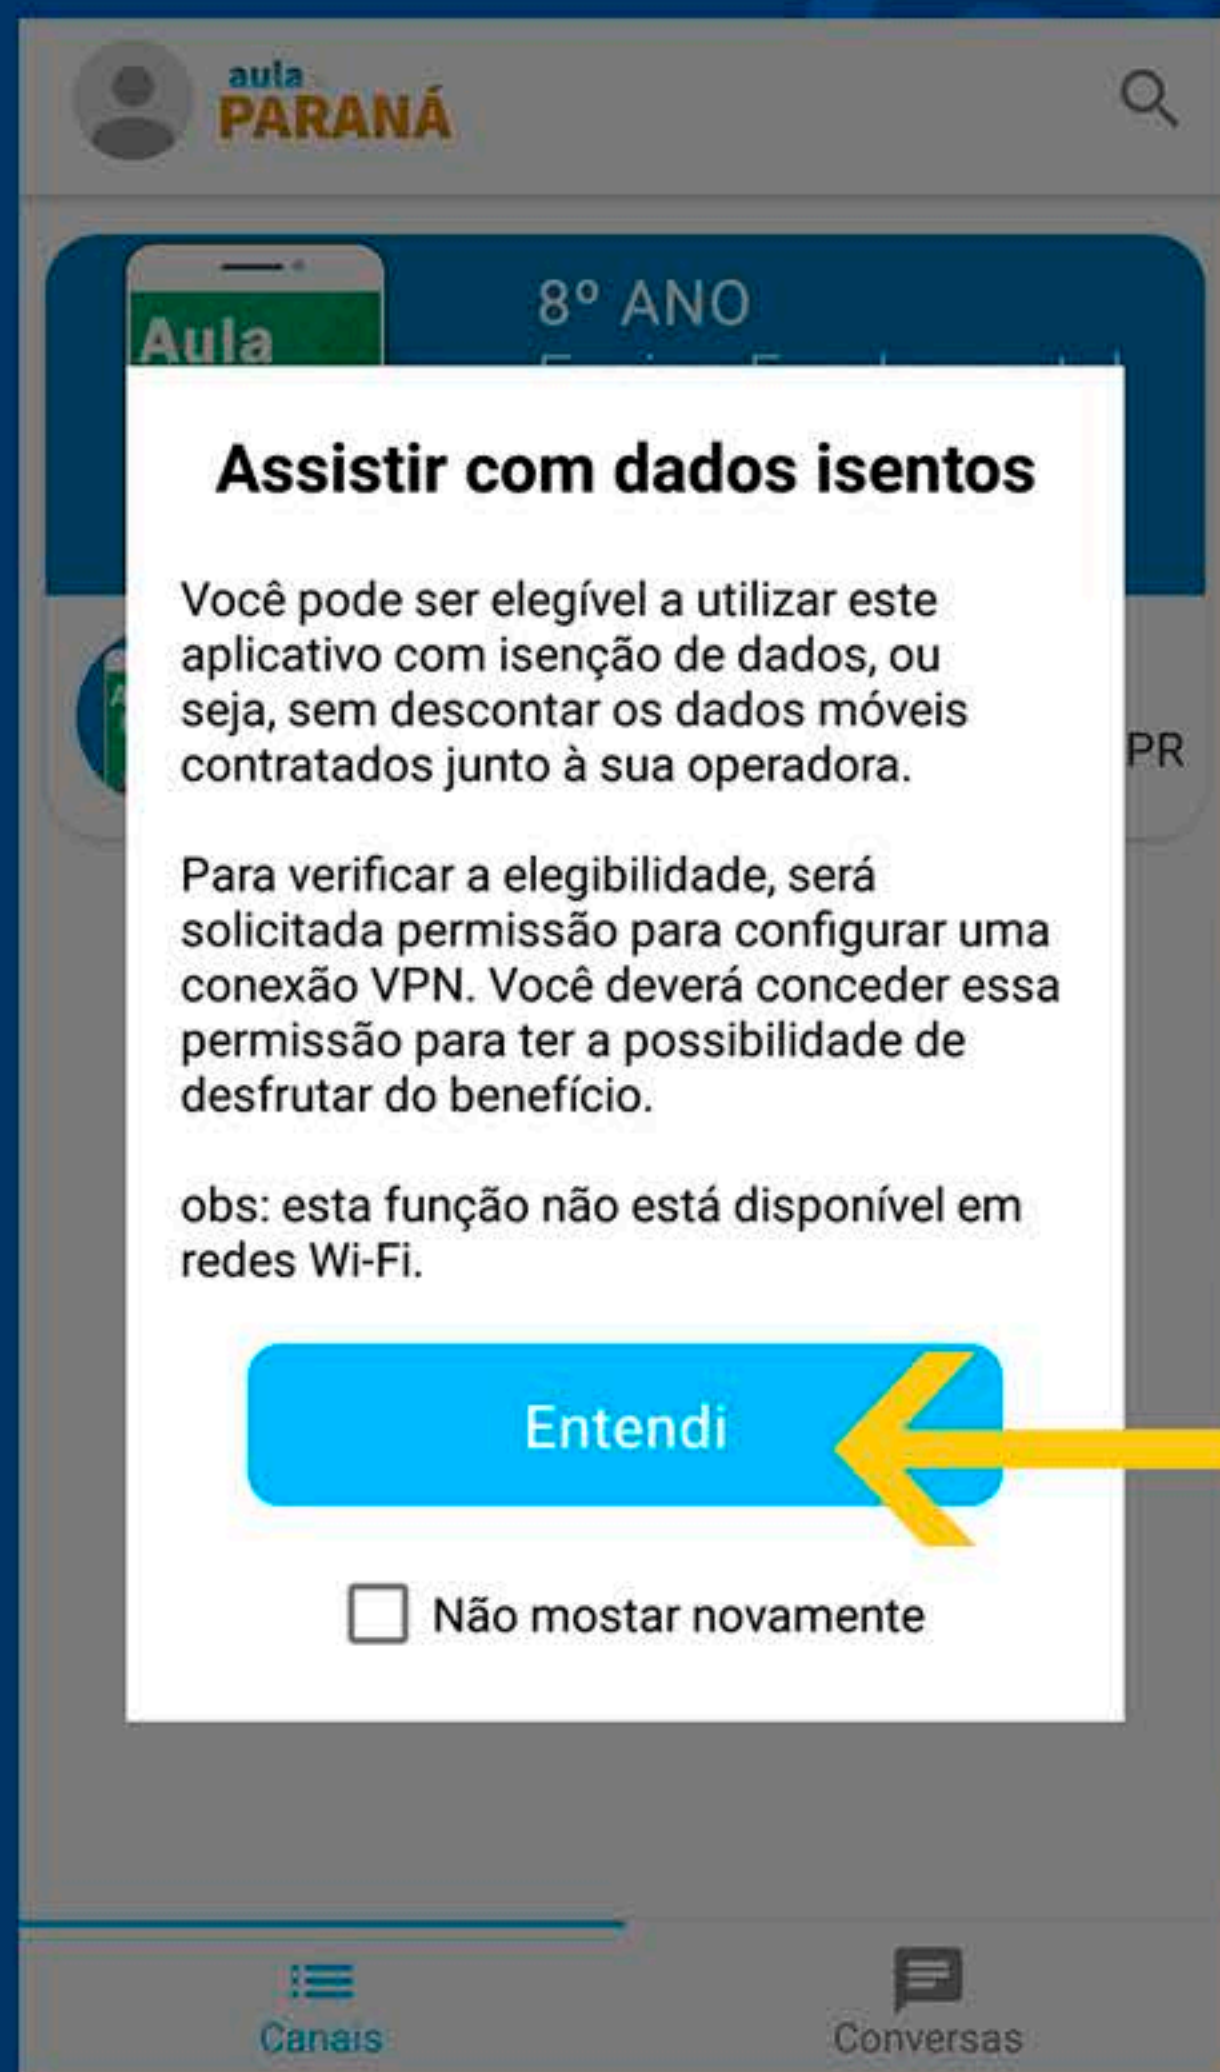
aula PARANÁ

Aula

8º ANO

PR

Assistir com dados isentos

Você pode ser elegível a utilizar este aplicativo com isenção de dados, ou seja, sem descontar os dados móveis contratados junto à sua operadora.

Para verificar a elegibilidade, será solicitada permissão para configurar uma conexão VPN. Você deverá conceder essa permissão para ter a possibilidade de desfrutar do benefício.

obs: esta função não está disponível em redes Wi-Fi.

Entendi

Não mostar novamente

Canais

Conversas